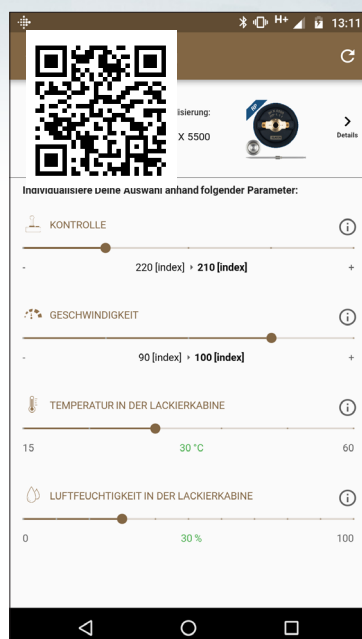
H+ 13:11

isierung:

X 5500

Details

Individualisiere Deine Auswahl anhand folgender Parameter:

KONTROLLE

-

220 [index] ‣ 210 [index]

+

GESCHWINDIGKEIT

-

90 [index] ‣ 100 [index]

+

TEMPERATUR IN DER LACKIERKABINE

15

30 °C

60

LUFTFEUCHTIGKEIT IN DER LACKIERKABINE

0

30 %

100